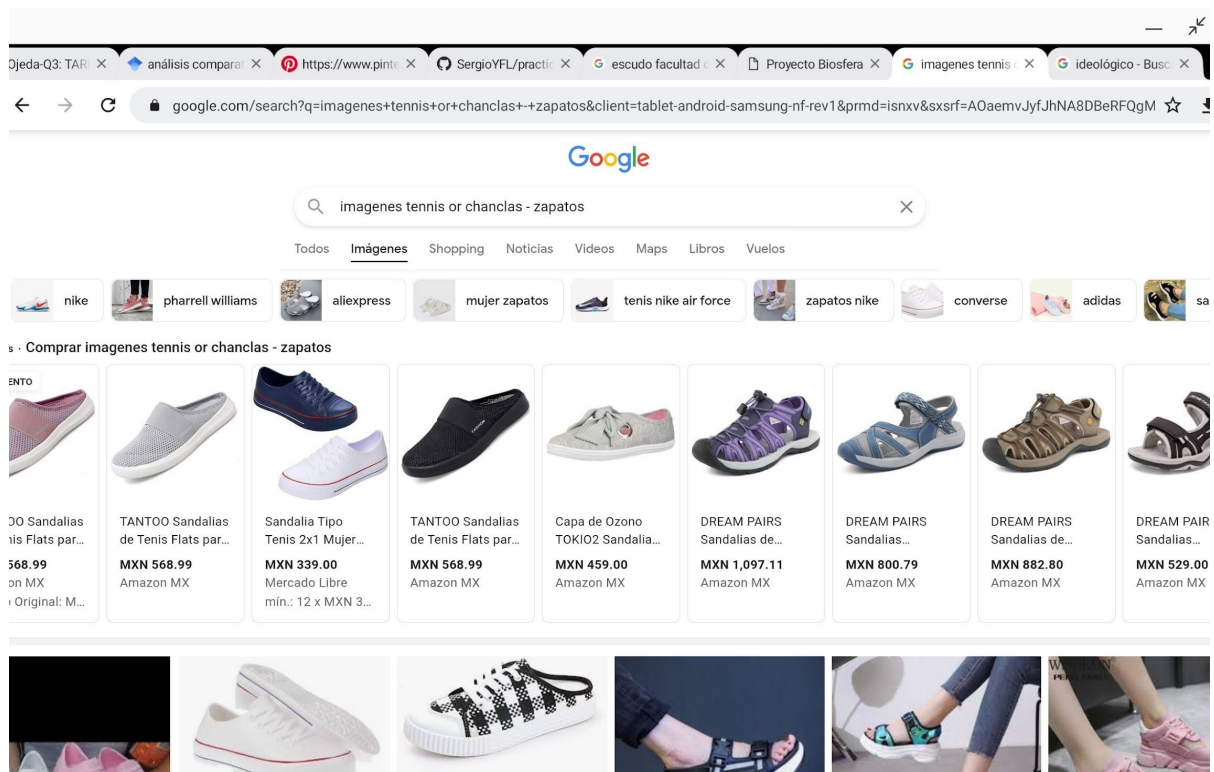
Ojeda-Q3: TAR ×
análisis compara ×
https://www.pinte ×
SergioYFL/practic ×
escudo facultad ×
Proyecto Biosfera ×
imagenes tennis ×
ideológico - Busc ×

google.com/search?q=imagenes+tennis+or+chanclas+-+zapatos&client=tablet-android-samsung-nf-rev1&prmd=isnxv&sxsrf=AOaemvJyfJhNA8DBeRFQgM

Google

imagenes tennis or chanclas - zapatos

Todos Imágenes Shopping Noticias Videos Maps Libros Vuelos

nike
pharrell williams
aliexpress
mujer zapatos
tenis nike air force
zapatos nike
converse
adidas
sa

s · Comprar imagenes tennis or chanclas - zapatos

ENTO
OO Sandalias
is Flats par...
568.99
on MX
Original: M...

TANTOO Sandalias de Tenis Flats par...
MXN 568.99
Amazon MX

Sandalia Tipo Tenis 2x1 Mujer...
MXN 339.00
Mercado Libre
mín.: 12 x MXN 3...

TANTOO Sandalias de Tenis Flats par...
MXN 568.99
Amazon MX

Capa de Ozono TOKIO2 Sandalia...
MXN 459.00
Amazon MX

DREAM PAIRS Sandalias de...
MXN 1,097.11
Amazon MX

DREAM PAIRS Sandalias...
MXN 800.79
Amazon MX

DREAM PAIRS Sandalias de...
MXN 882.80
Amazon MX

DREAM PAIR Sandalias...
MXN 529.00
Amazon MX